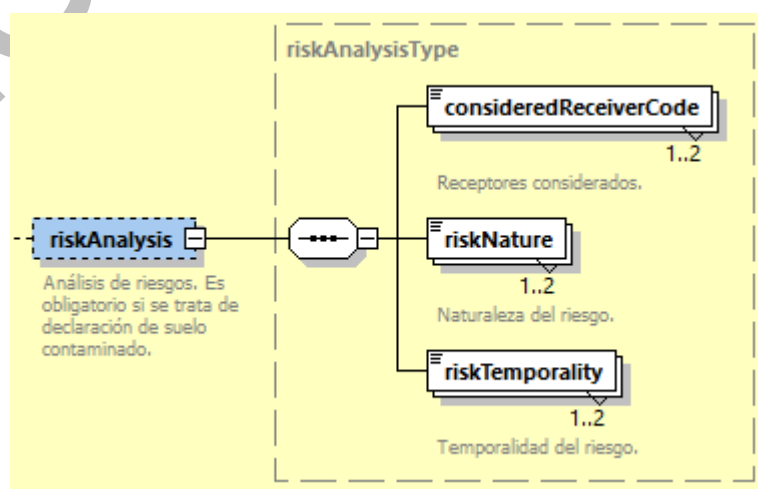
riskAnalysisType

riskAnalysis

Análisis de riesgos. Es obligatorio si se trata de declaración de suelo contaminado.

consideredReceiverCode
1..2
Receptores considerados.

riskNature
1..2
Naturaleza del riesgo.

riskTemporality
1..2
Temporalidad del riesgo.